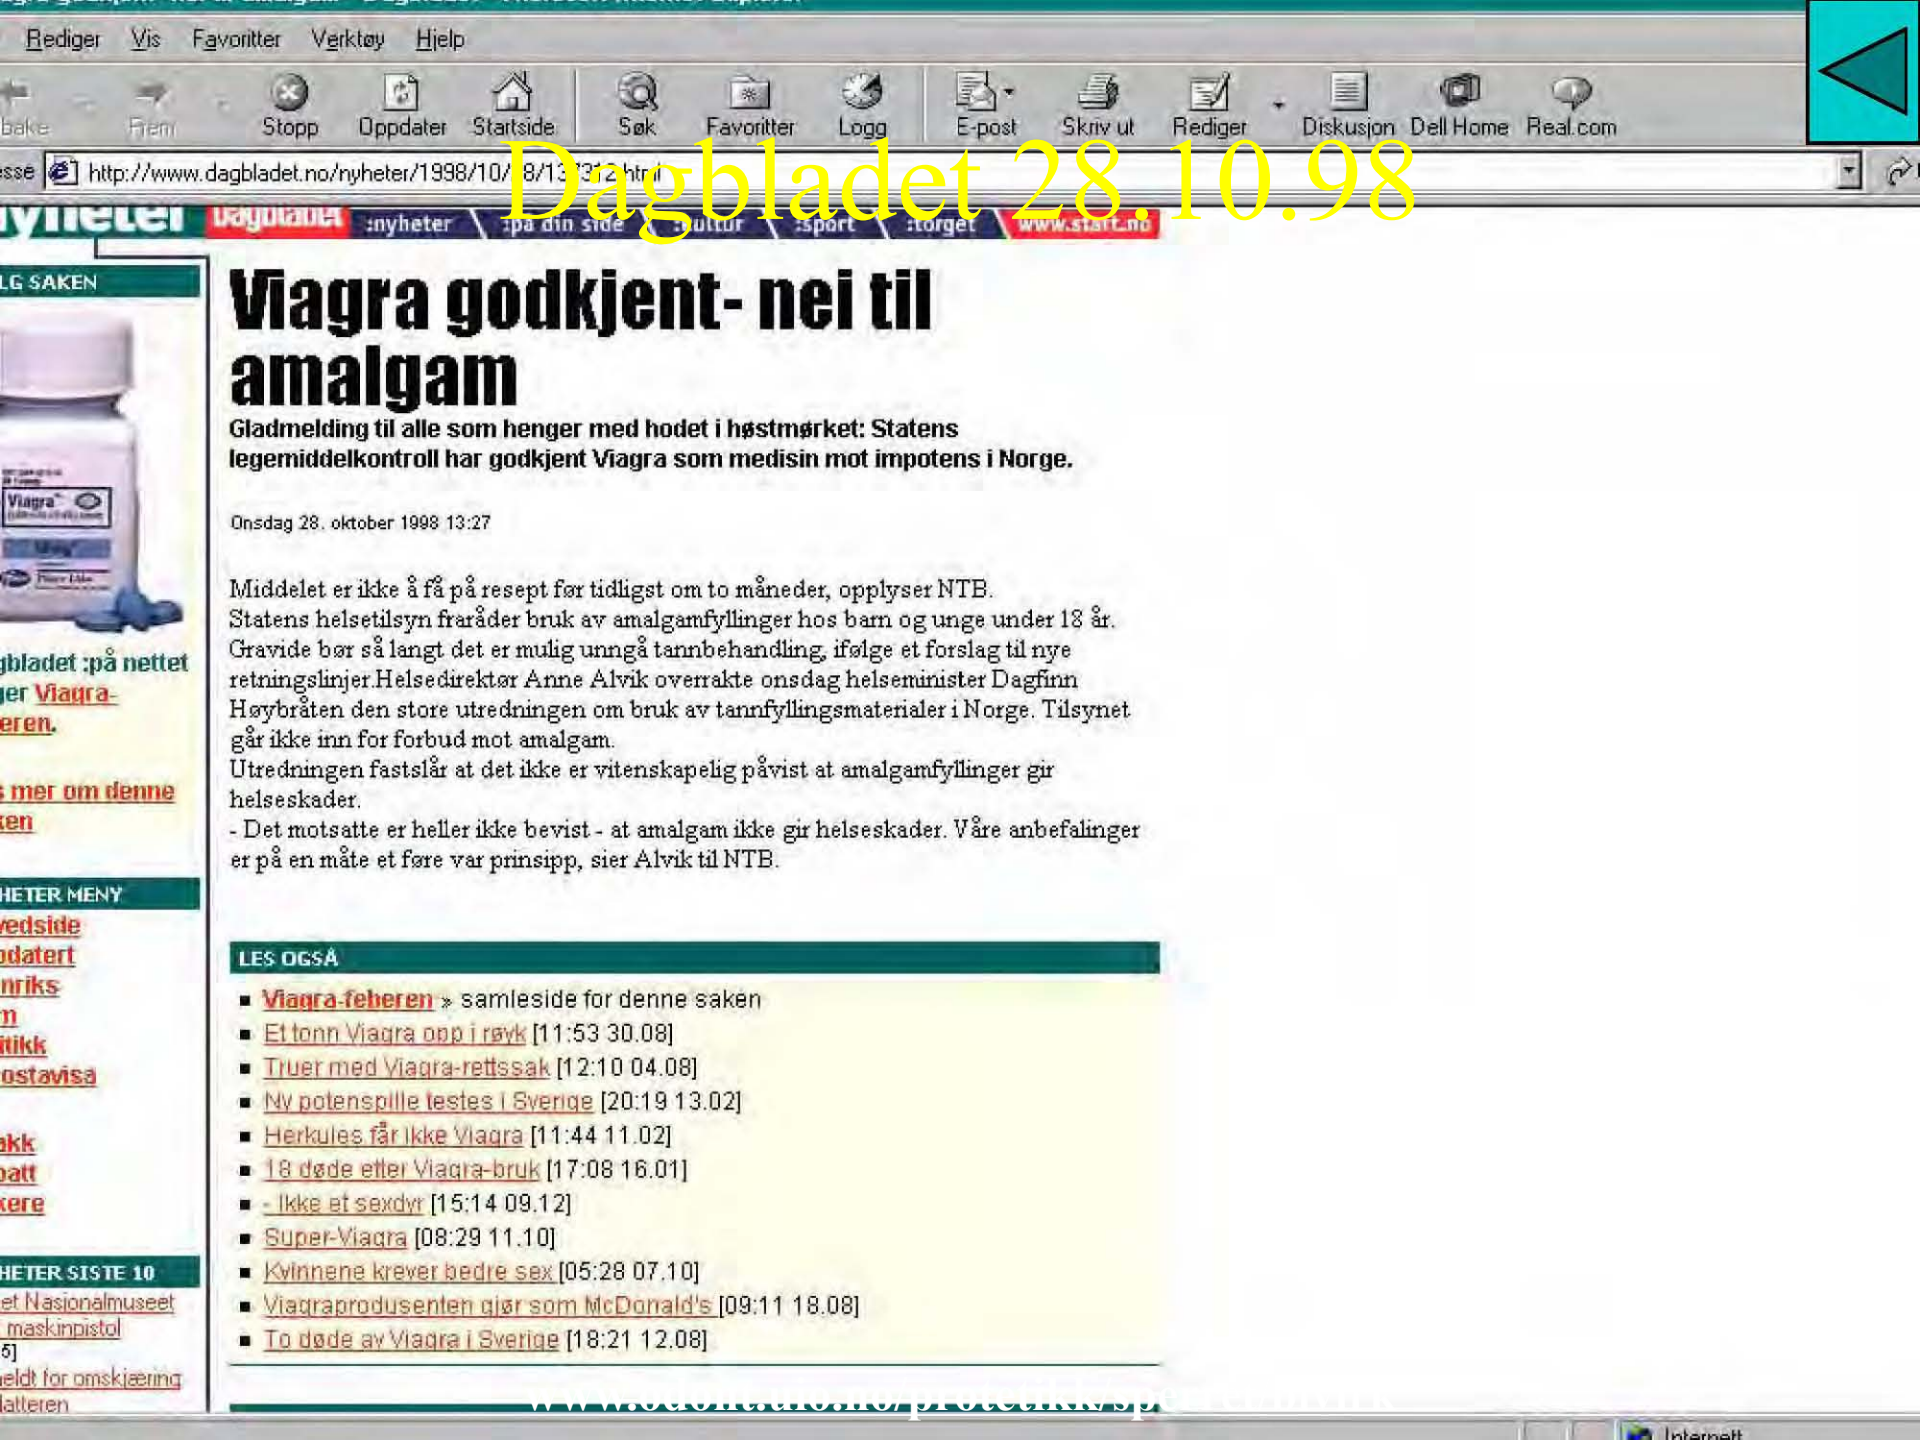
Rediger Vis Favoritter Verktøy Hjelp

bake Frem Stopp Oppdater Startside Søk Favoritter Logg E-post Skriv ut Rediger Diskusjon Dell Home Real.com

esse http://www.dagbladet.no/nyheter/1998/10/28/13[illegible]html

Dagbladet 28.10.98

:nyheter :på din side :kultur :sport :torget www.start.no

LG SAKEN

gbladet :på nettet er Viagra-eren.

s mer om denne ken

HETER MENY
vedside
odatert
nriks
n
itikk
ostavisa

akk
att
kere

HETER SISTE 10
et Nasjonalmuseet maskinpistol
5]
eldt for omskjæring
atteren

Viagra godkjent- nei til amalgam

Gladmelding til alle som henger med hodet i høstmørket: Statens legemiddelkontroll har godkjent Viagra som medisin mot impotens i Norge.

Onsdag 28. oktober 1998 13:27

Middelet er ikke å få på resept før tidligst om to måneder, opplyser NTB.
Statens helsetilsyn fraråder bruk av amalgamfyllinger hos barn og unge under 18 år. Gravide bør så langt det er mulig unngå tannbehandling, ifølge et forslag til nye retningslinjer.Helsedirektør Anne Alvik overrakte onsdag helseminister Dagfinn Høybråten den store utredningen om bruk av tannfyllingsmaterialer i Norge. Tilsynet går ikke inn for forbud mot amalgam.
Utredningen fastslår at det ikke er vitenskapelig påvist at amalgamfyllinger gir helseskader.
- Det motsatte er heller ikke bevist - at amalgam ikke gir helseskader. Våre anbefalinger er på en måte et føre var prinsipp, sier Alvik til NTB.

LES OGSÅ
- Viagra-feberen » samleside for denne saken
- Et tonn Viagra opp i røyk [11:53 30.08]
- Truer med Viagra-rettssak [12:10 04.08]
- Ny potenspille testes i Sverige [20:19 13.02]
- Herkules får ikke Viagra [11:44 11.02]
- 18 døde etter Viagra-bruk [17:08 16.01]
- - Ikke et sexdyr [15:14 09.12]
- Super-Viagra [08:29 11.10]
- Kvinnene krever bedre sex [05:28 07.10]
- Viagraprodusenten gjør som McDonald's [09:11 18.08]
- To døde av Viagra i Sverige [18:21 12.08]

www.odont.uio.no/protetikk/sp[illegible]

Internett